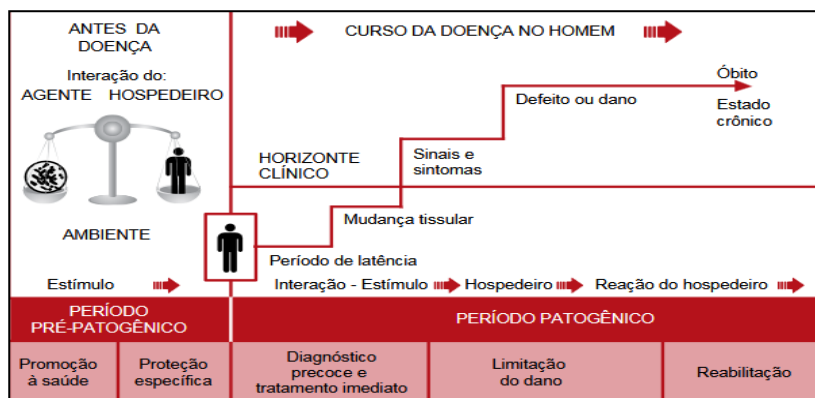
ANTES DA DOENÇA

Interação do:
AGENTE HOSPEDEIRO

AMBIENTE

Estímulo

CURSO DA DOENÇA NO HOMEM

Óbito

Defeito ou dano

Estado crônico

Sinais e sintomas

HORIZONTE CLÍNICO

Mudança tissular

Período de latência

Interação - Estímulo Hospedeiro Reação do hospedeiro

PERÍODO PRÉ-PATOGÊNICO

PERÍODO PATOGÊNICO

| Promoção à saúde | Proteção específica | Diagnóstico precoce e tratamento imediato | Limitação do dano | Reabilitação |
|---|---|---|---|---|